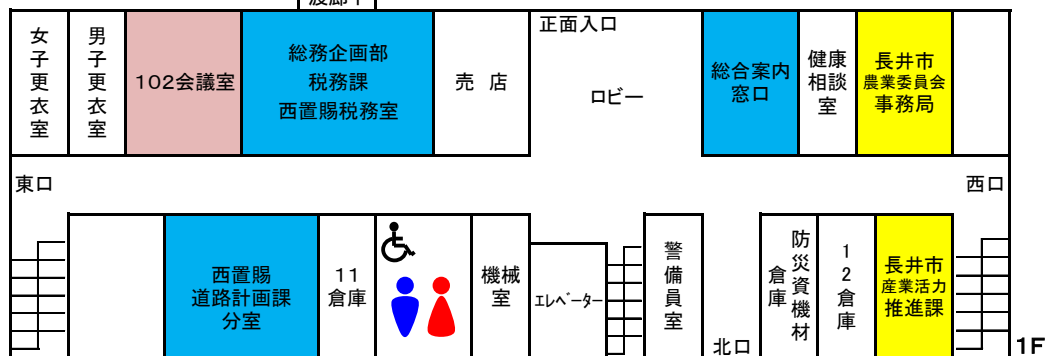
渡廊下

女子更衣室

男子更衣室

102会議室

総務企画部
税務課
西置賜税務室

売 店

正面入口

ロビー

総合案内窓口

健康相談室

長井市
農業委員会
事務局

東口

西口

西置賜
道路計画課
分室

11倉庫

機械室

エレベーター

警備員室

北口

防災資機材倉庫

12倉庫

長井市
産業活力
推進課

1F